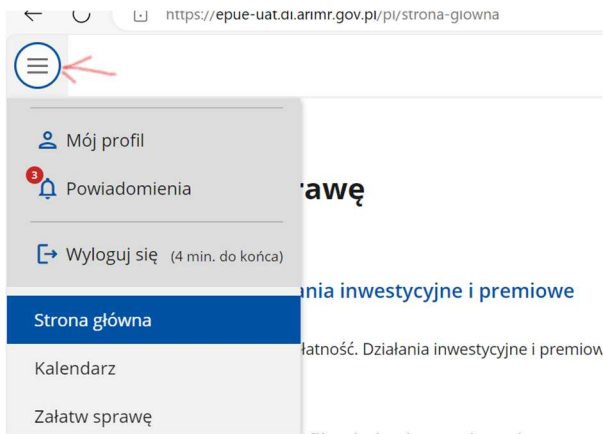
https://epue-uat.di.arimr.gov.pl/pl/strona-glowna

Mój profil

3

Powiadomienia

Wyloguj się (4 min. do końca)

Strona główna

Kalendarz

Załatw sprawę

rawę

ania inwestycyjne i premiowe

łatność. Działania inwestycyjne i premiow